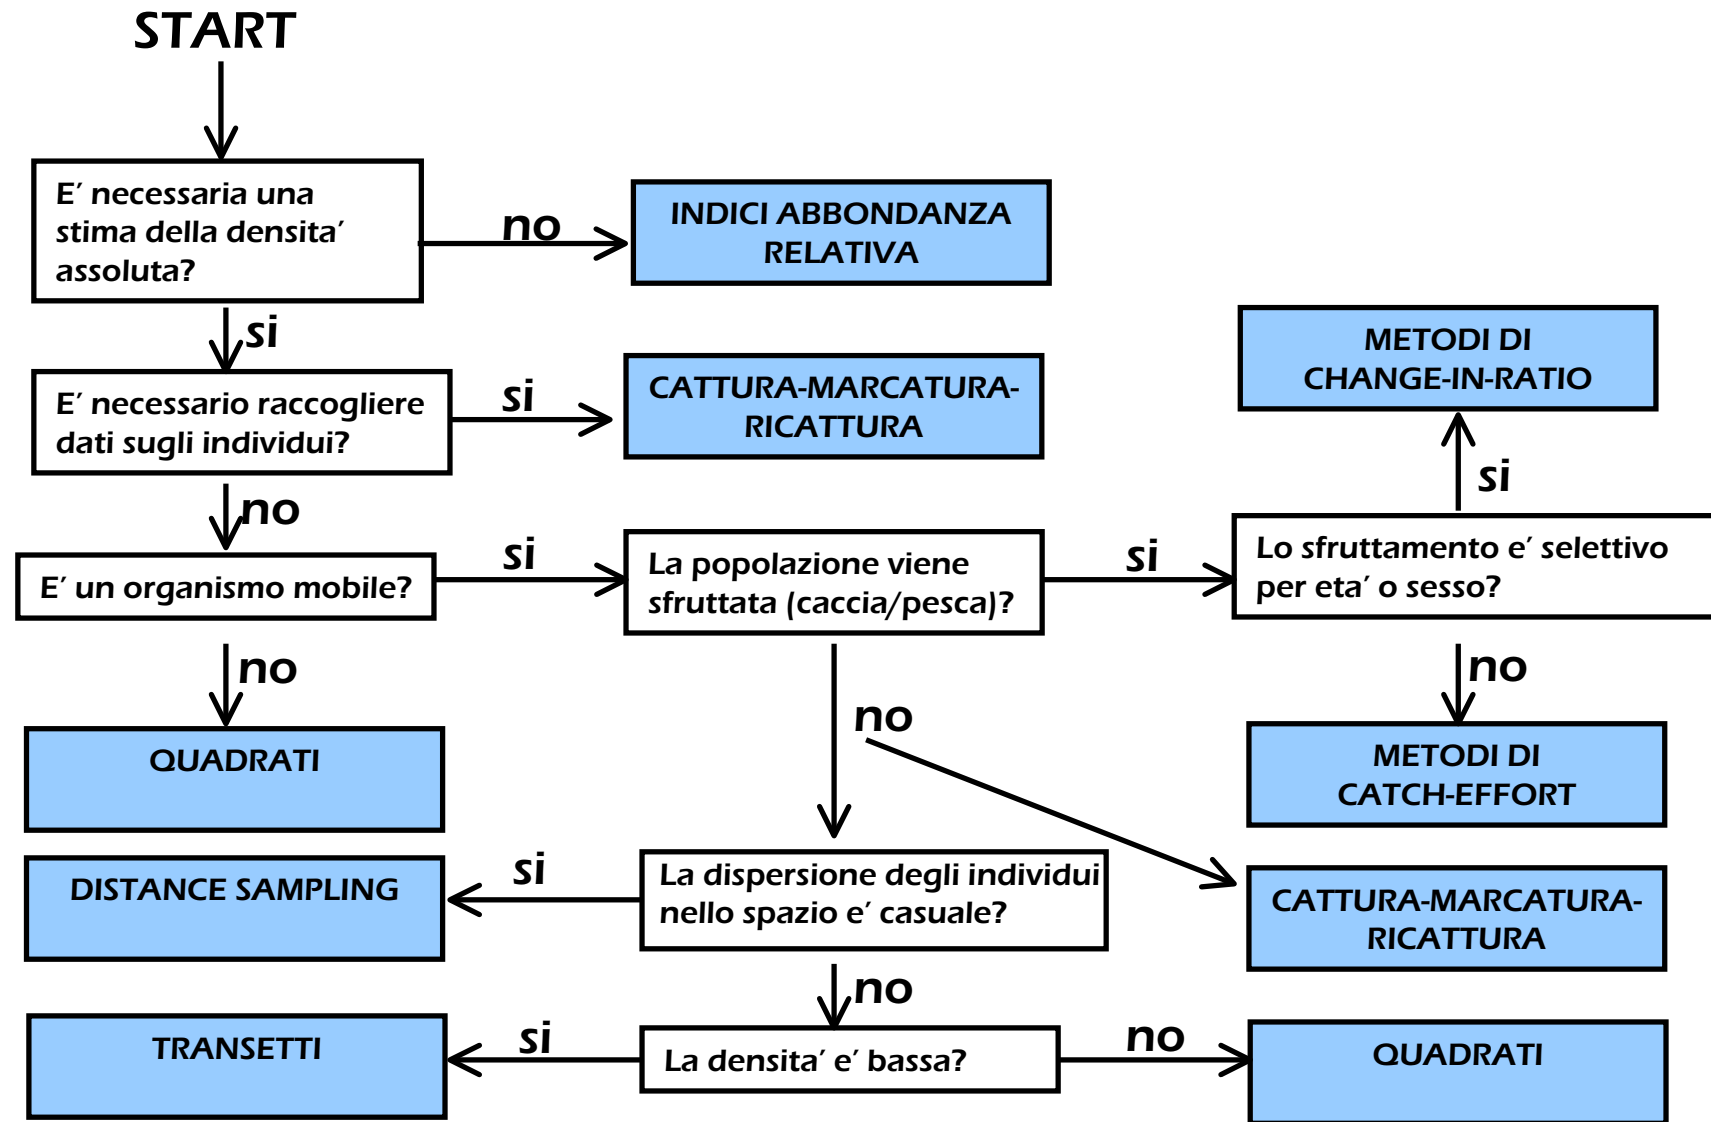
START

E′ necessaria una stima della densita′ assoluta?

no

INDICI ABBONDANZA RELATIVA

si

E′ necessario raccogliere dati sugli individui?

si

CATTURA-MARCATURA-RICATTURA

METODI DI CHANGE-IN-RATIO

si

no

E′ un organismo mobile?

si

La popolazione viene sfruttata (caccia/pesca)?

si

Lo sfruttamento e′ selettivo per eta′ o sesso?

no

no

no

QUADRATI

METODI DI CATCH-EFFORT

DISTANCE SAMPLING

si

La dispersione degli individui nello spazio e′ casuale?

CATTURA-MARCATURA-RICATTURA

no

TRANSETTI

si

La densita′ e′ bassa?

no

QUADRATI